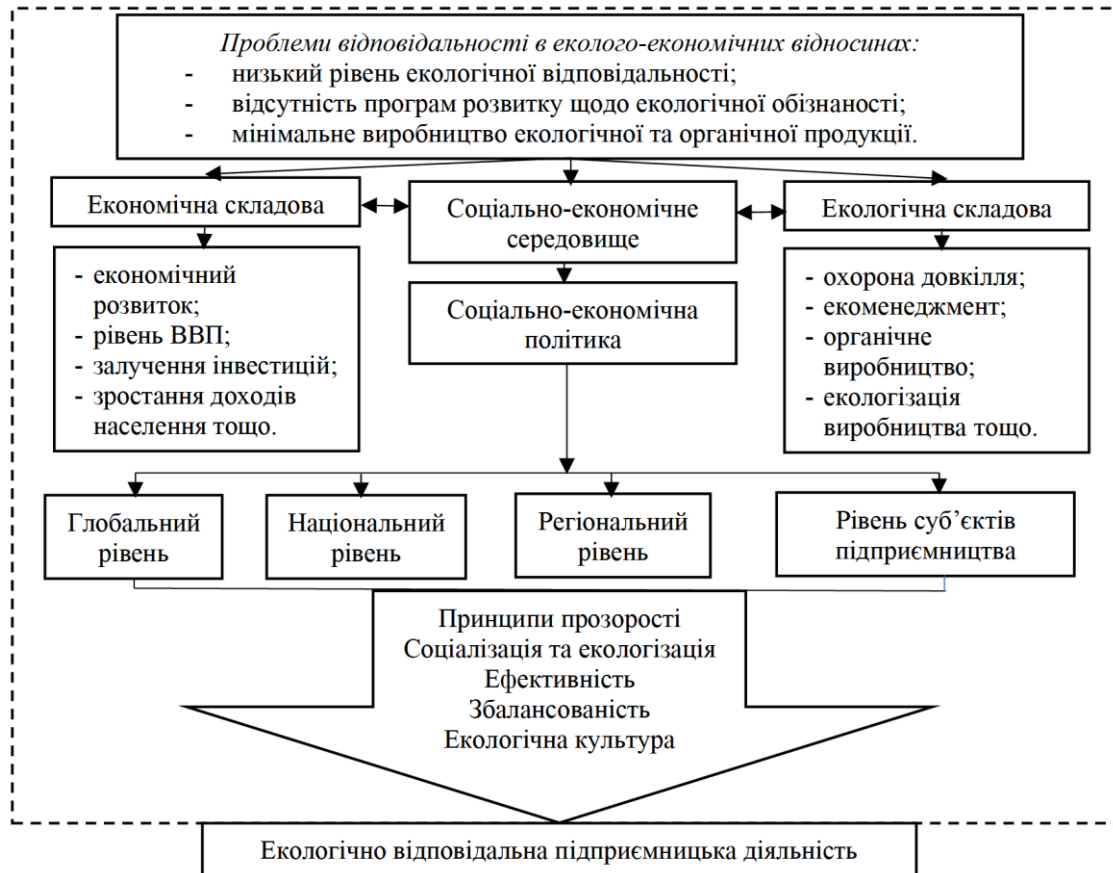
Проблеми відповідальності в еколого-економічних відносинах:
- низький рівень екологічної відповідальності;
- відсутність програм розвитку щодо екологічної обізнаності;
- мінімальне виробництво екологічної та органічної продукції.

Економічна складова

Соціально-економічне середовище

Екологічна складова

- економічний розвиток;
- рівень ВВП;
- залучення інвестицій;
- зростання доходів населення тощо.

Соціально-економічна політика

- охорона довкілля;
- екоменеджмент;
- органічне виробництво;
- екологізація виробництва тощо.

Глобальний рівень

Національний рівень

Регіональний рівень

Рівень суб'єктів підприємництва

Принципи прозорості
Соціалізація та екологізація
Ефективність
Збалансованість
Екологічна культура

Екологічно відповідальна підприємницька діяльність